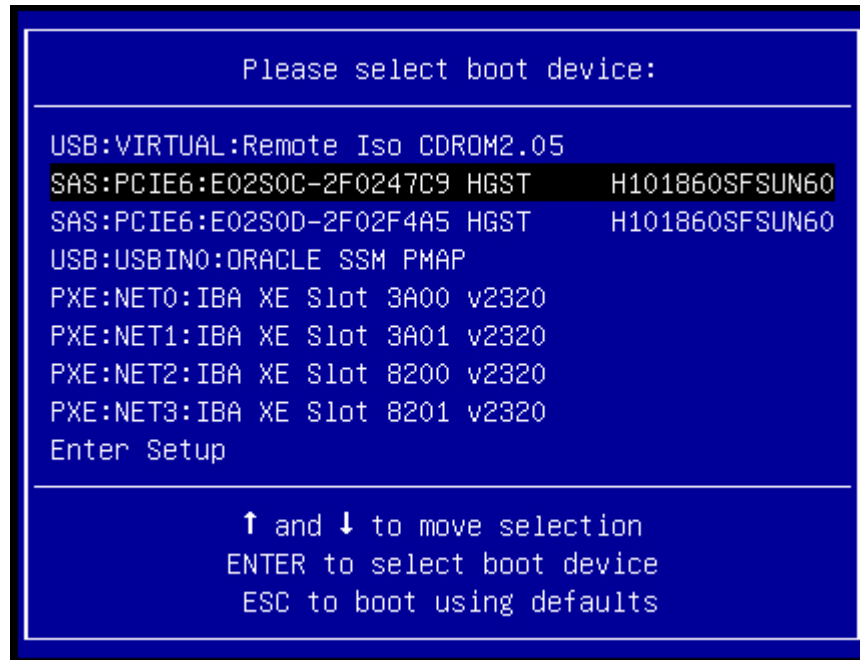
Please select boot device:

USB:VIRTUAL:Remote Iso CDROM2.05
SAS:PCIE6:E02S0C-2F0247C9 HGST H101860SFSUN60
SAS:PCIE6:E02S0D-2F02F4A5 HGST H101860SFSUN60
USB:USBIN0:ORACLE SSM PMAP
PXE:NET0:IBA XE Slot 3A00 v2320
PXE:NET1:IBA XE Slot 3A01 v2320
PXE:NET2:IBA XE Slot 8200 v2320
PXE:NET3:IBA XE Slot 8201 v2320
Enter Setup

↑ and ↓ to move selection
ENTER to select boot device
ESC to boot using defaults